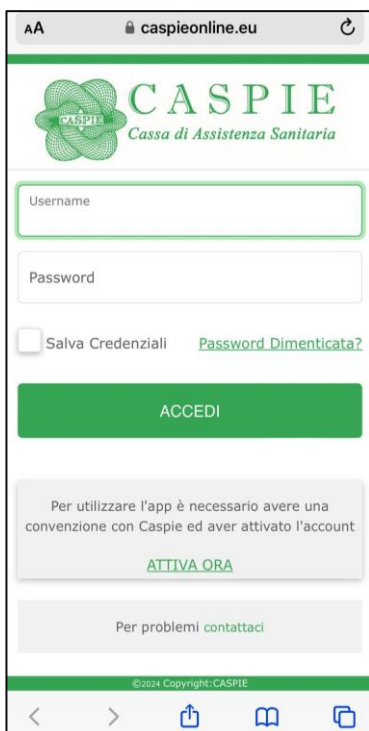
AA caspieonline.eu

CASPIE
CASPIE
Cassa di Assistenza Sanitaria

Username

Password

Salva Credenziali Password Dimenticata?

ACCEDI

Per utilizzare l'app è necessario avere una convenzione con Caspie ed aver attivato l'account

ATTIVA ORA

Per problemi contattaci

©2024 Copyright:CASPIE